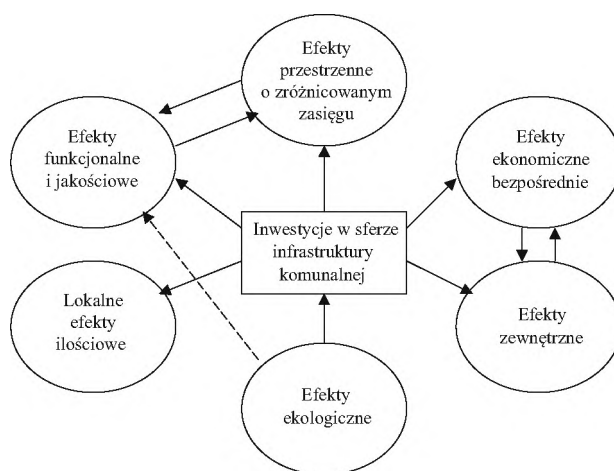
Efekty przestrzenne o zróżnicowanym zasięgu

Efekty funkcjonalne i jakościowe

Efekty ekonomiczne bezpośrednie

Inwestycje w sferze infrastruktury komunalnej

Lokalne efekty ilościowe

Efekty zewnętrzne

Efekty ekologiczne